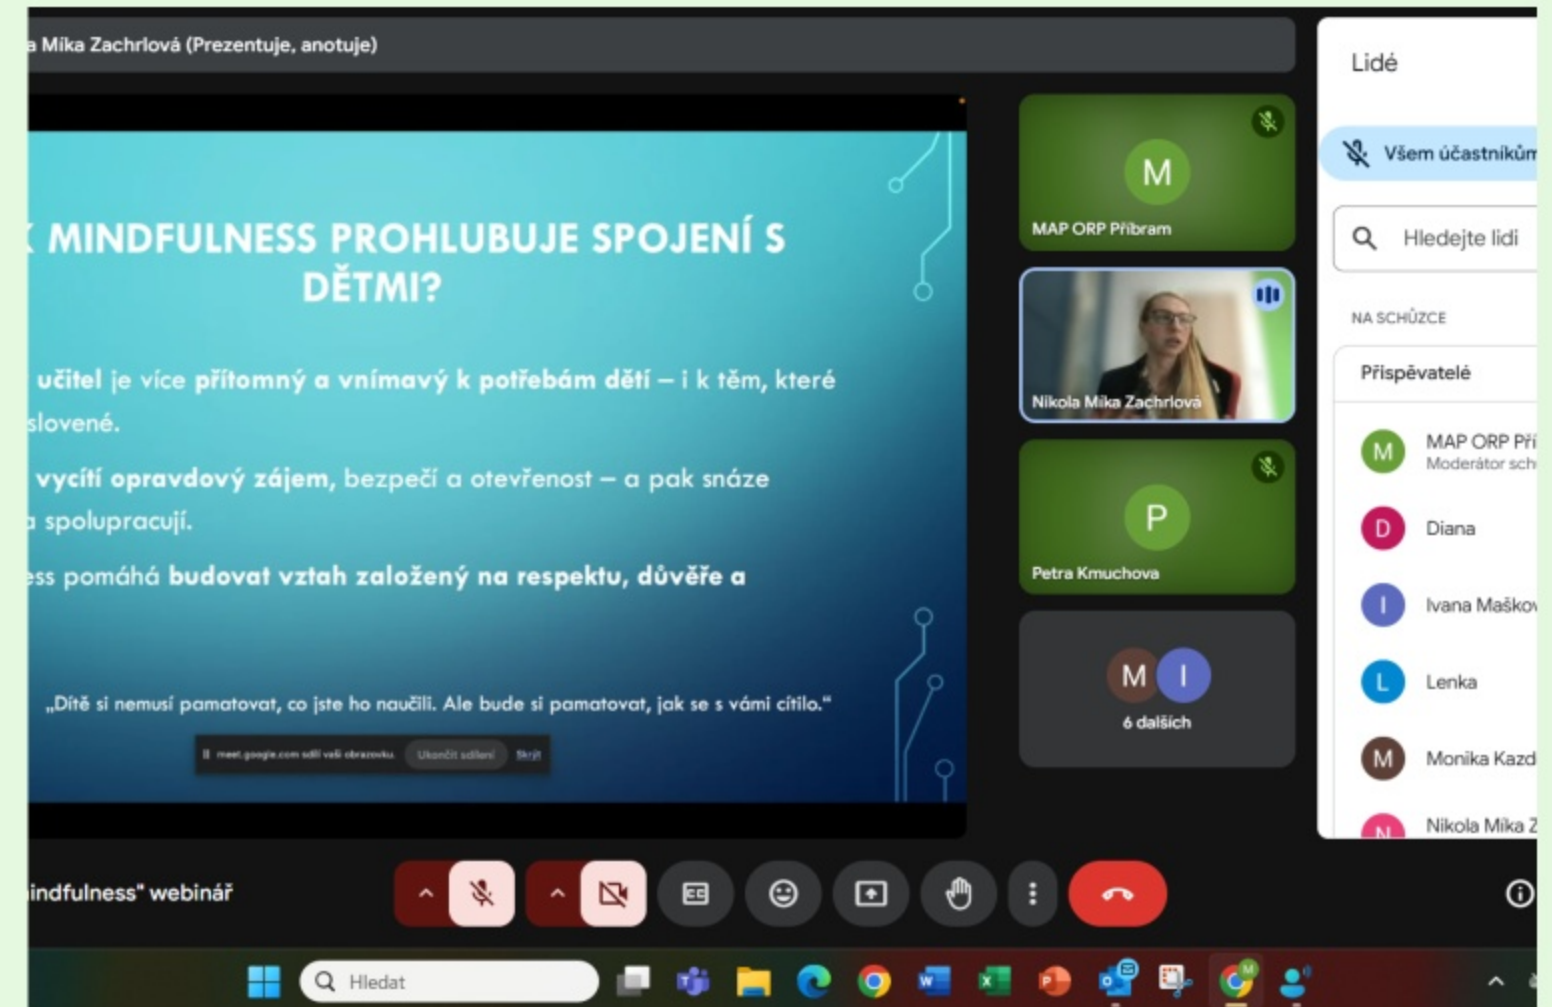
a Mika Zachrlová (Prezentuje, anotuje)

K MINDFULNESS PROHLUBUJE SPOJENÍ S DĚTMI?

učitel je více přítomný a vnímavý k potřebám dětí – i k těm, které slovené.

vycítí opravdový zájem, bezpečí a otevřenost – a pak snáze a spolupracují.

ess pomáhá budovat vztah založený na respektu, důvěře a

„Dítě si nemusí pamatovat, co jste ho naučili. Ale bude si pamatovat, jak se s vámi cítilo."

meet.google.com sdílí vaši obrazovku. Ukončit sdílení Skrýt

M
MAP ORP Příbram

Nikola Mika Zachrlová

P
Petra Kmuchova

M I
6 dalších

Lidé

Všem účastníkům

Hledejte lidi

NA SCHŮZCE

Přispěvatelé

M MAP ORP Pří
Moderátor sch

D Diana

I Ivana Maškov

L Lenka

M Monika Kazd

N Nikola Mika Z

indfulness" webinář

Hledat